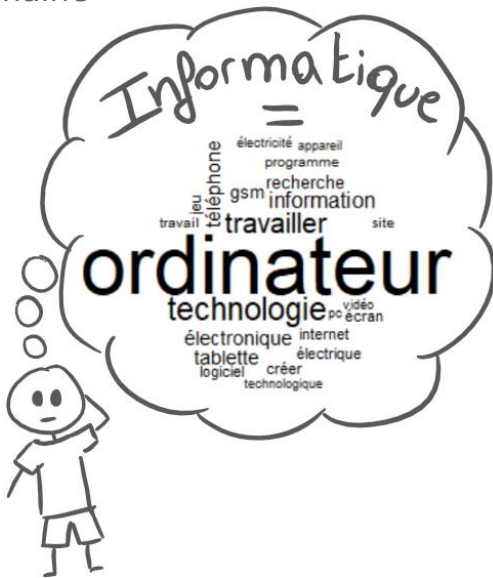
naire

Informatique
=
électricité appareil
programme
téléphone
gsm
recherche
information
jeu
travail
travailler
site
ordinateur
technologie
pc
vidéo
écran
électronique
internet
tablette
électrique
logiciel
créer
technologique